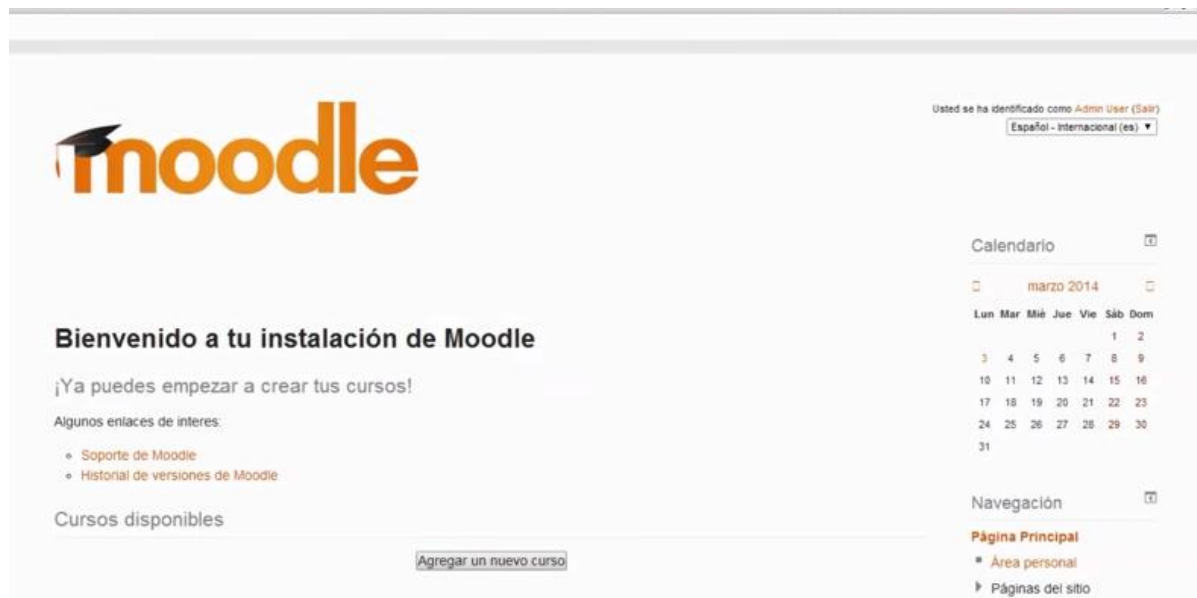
moodle

Usted se ha identificado como Admin User (Salir)
Español - Internacional (es) ▼

Calendario

marzo 2014

| Lun | Mar | Mié | Jue | Vie | Sáb | Dom |
|---|---|---|---|---|---|---|
| | | | | | 1 | 2 |
| 3 | 4 | 5 | 6 | 7 | 8 | 9 |
| 10 | 11 | 12 | 13 | 14 | 15 | 16 |
| 17 | 18 | 19 | 20 | 21 | 22 | 23 |
| 24 | 25 | 26 | 27 | 28 | 29 | 30 |
| 31 | | | | | | |

Bienvenido a tu instalación de Moodle

¡Ya puedes empezar a crear tus cursos!

Algunos enlaces de interes:

- Soporte de Moodle
- Historial de versiones de Moodle

Cursos disponibles

Agregar un nuevo curso

Navegación

Página Principal
Área personal
Páginas del sitio